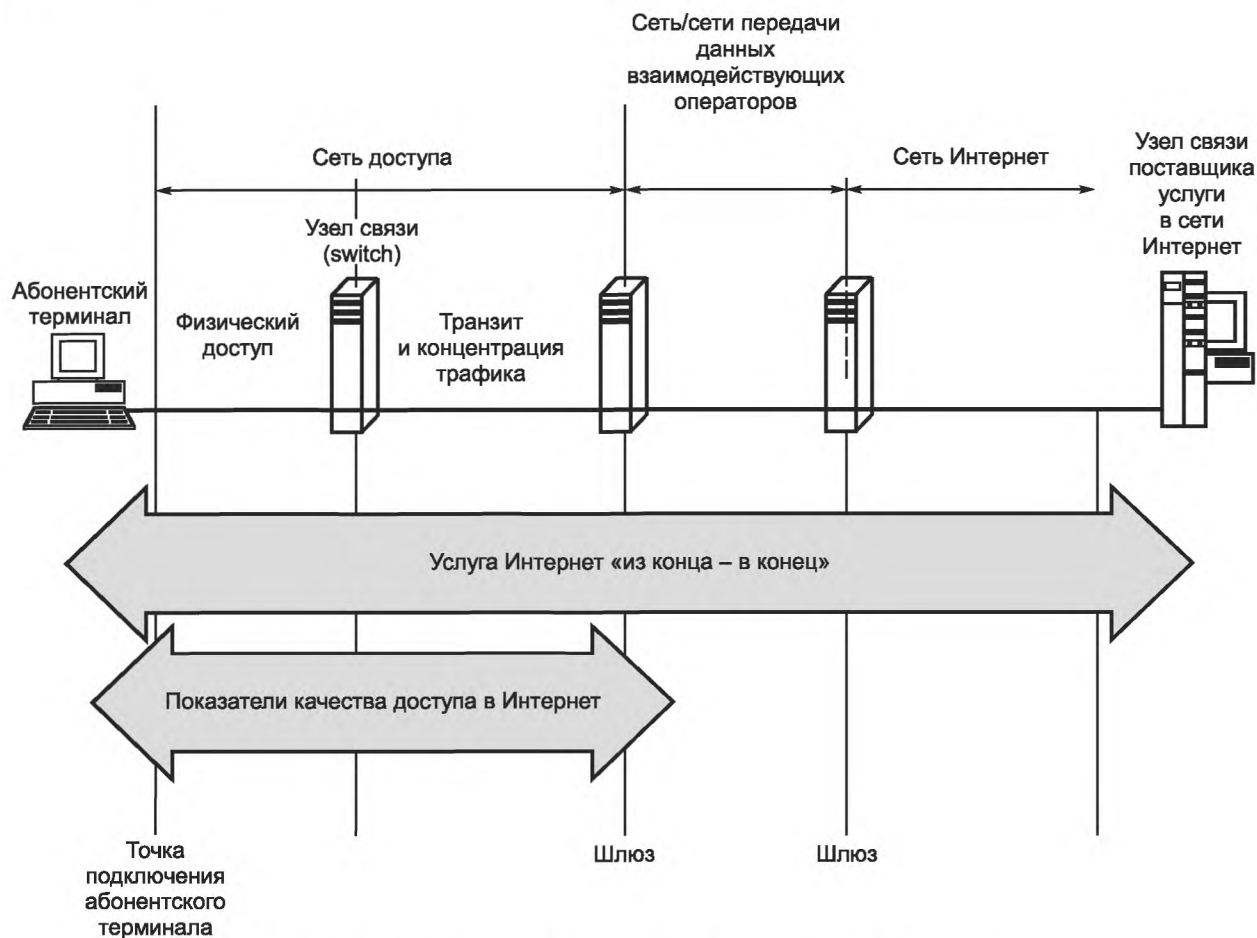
Сеть/сети передачи данных взаимодействующих операторов

Сеть доступа

Сеть Интернет

Узел связи поставщика услуги в сети Интернет

Узел связи (switch)

Абонентский терминал

Физический доступ

Транзит и концентрация трафика

Услуга Интернет «из конца – в конец»

Показатели качества доступа в Интернет

Точка подключения абонентского терминала

Шлюз

Шлюз